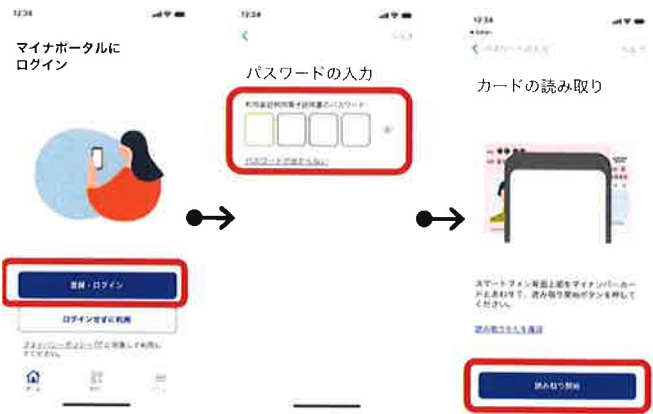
12:34

マイナポータルに
ログイン

登録・ログイン

ログインせずに利用

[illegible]

12:34

パスワードの入力

利用者証明用電子証明書のパスワード

パスワードがわからない

12:34

カードの読み取り

スマートフォン背面上部をマイナンバーカードにあわせて、読み取り開始ボタンを押してください。

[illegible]

読み取り開始